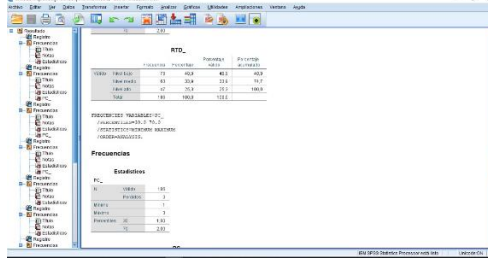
Archivo Editar Ver Datos Transformar Insertar Formato Analizar Gráficos Utilidades Ampliaciones Ventana Ayuda

Resultado
Registro
Frecuencias
Título
Notas
Estadísticos
Registro
Frecuencias
Título
Notas
Estadísticos
RTD_
Registro
Frecuencias
Título
Notas
Estadísticos
PC_
Registro
Frecuencias
Título
Notas
Estadísticos
PC_
Registro
Frecuencias
Título
Notas
Estadísticos
Registro
Frecuencias

| | | 75 | 2,00 |

RTD_

| | | Frecuencia | Porcentaje | Porcentaje válido | Porcentaje acumulado |
|---|---|---|---|---|---|
| Válido | Nivel bajo | 73 | 48,8 | 48,8 | 48,8 |
| | Nivel medio | 53 | 33,8 | 33,8 | 77,7 |
| | Nivel alto | 42 | 25,3 | 25,3 | 100,0 |
| | Total | 168 | 100,0 | 100,0 | |

FRECUENCIES VARIABLES=PC_
/NTILES=25.0 75.0
/STATISTICS=MINIMUM MAXIMUM
/ORDER=ANALYSIS.

Frecuencias

Estadísticos

PC_

| | | |
|---|---|---|
| N | Válido | 168 |
| | Perdidos | 3 |
| Mínimo | | 1 |
| Máximo | | 3 |
| Percentiles | 25 | 1,00 |
| | 75 | 2,00 |

IBM SPSS Statistics Processor está listo Unicode:ON